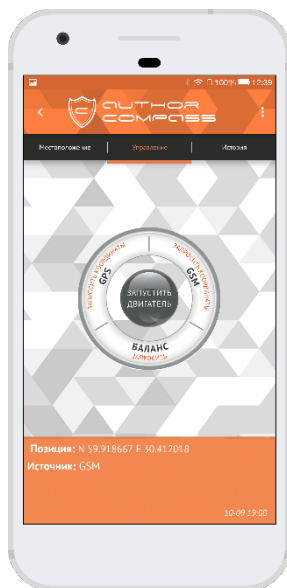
100% 12:39

AUTHOR COMPASS

Местоположение | Управление | История

GPS
ЗАПРОСИТЬ КООРДИНАТЫ
GSM
ЗАПРОСИТЬ КООРДИНАТЫ
ЗАПУСТИТЬ ДВИГАТЕЛЬ
БАЛАНС
ЗАПРОСИТЬ

Позиция: N 59.918667 E 30.412018
Источник: GSM

10-09 19:00